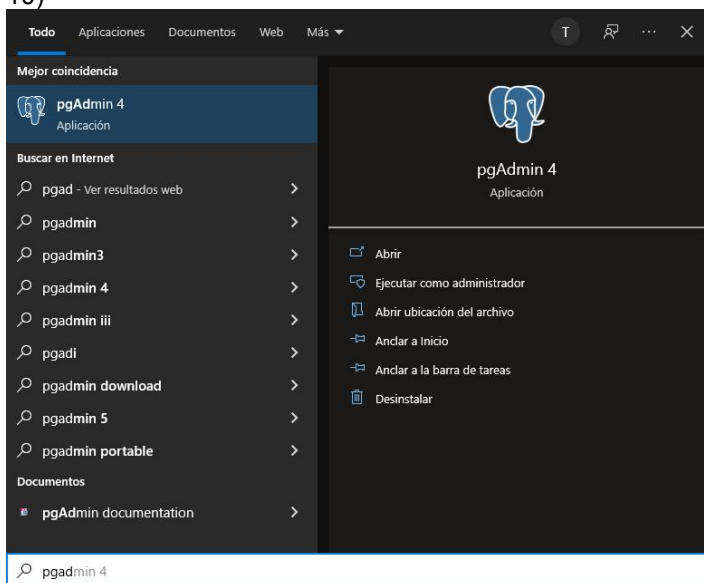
10)

Todo Aplicaciones Documentos Web Más ▾ T ··· ✕

Mejor coincidencia

pgAdmin 4
Aplicación

Buscar en Internet

pgad - Ver resultados web >
pgadmin >
pgadmin3 >
pgadmin 4 >
pgadmin iii >
pgadi >
pgadmin download >
pgadmin 5 >
pgadmin portable >

Documentos

pgAdmin documentation >

pgAdmin 4
Aplicación

Abrir
Ejecutar como administrador
Abrir ubicación del archivo
Anclar a Inicio
Anclar a la barra de tareas
Desinstalar

pgadmin 4